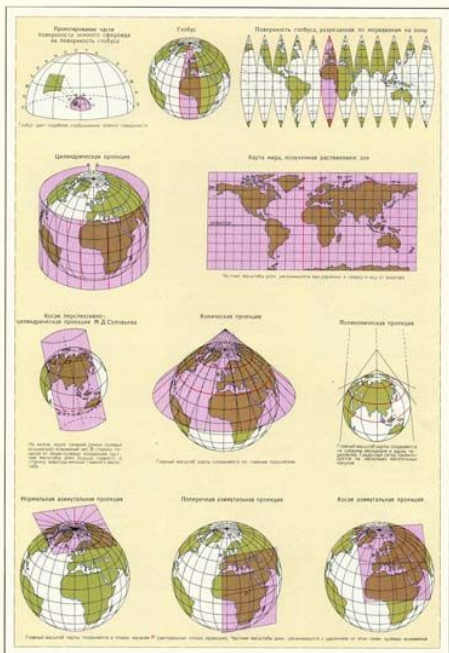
Проектирование части поверхности земного сфероида на поверхность глобуса

Глобус

Поверхность глобуса, разрезанная по меридианам на зоны

Глобус дает подобное изображение земной поверхности

Цилиндрическая проекция

Карта мира, полученная развертыванием зон

Частные масштабы длин увеличиваются при удалении к северу и югу от экватора

Косая перспективно-цилиндрическая проекция М. Д. Соловьева

Коническая проекция

Поликоническая проекция

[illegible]

Главный масштаб карты сохраняется по главным параллелям

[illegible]

Нормальная азимутальная проекция

Поперечная азимутальная проекция

Косая азимутальная проекция

Главный масштаб карты сохраняется в точках касания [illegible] (центральных точках проекции). Частные масштабы длин увеличиваются с удалением от этих точек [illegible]